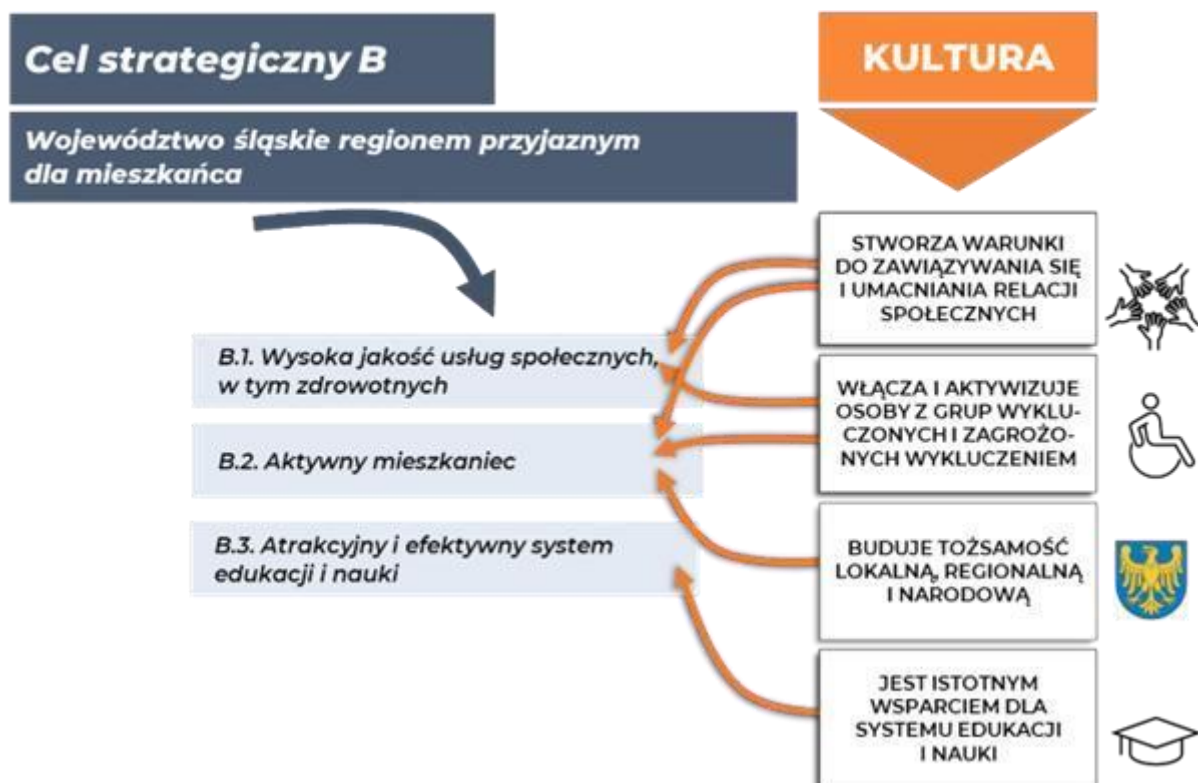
Cel strategiczny B

Województwo śląskie regionem przyjaznym dla mieszkańca

KULTURA

B.1. Wysoka jakość usług społecznych, w tym zdrowotnych

B.2. Aktywny mieszkaniec

B.3. Atrakcyjny i efektywny system edukacji i nauki

STWORZA WARUNKI DO ZAWIĄZYWANIA SIĘ I UMACNIANIA RELACJI SPOŁECZNYCH

WŁĄCZA I AKTYWIZUJE OSOBY Z GRUP WYKLUCZONYCH I ZAGROŻONYCH WYKLUCZENIEM

BUDUJE TOŻSAMOŚĆ LOKALNĄ, REGIONALNĄ I NARODOWĄ

JEST ISTOTNYM WSPARCIEM DLA SYSTEMU EDUKACJI I NAUKI